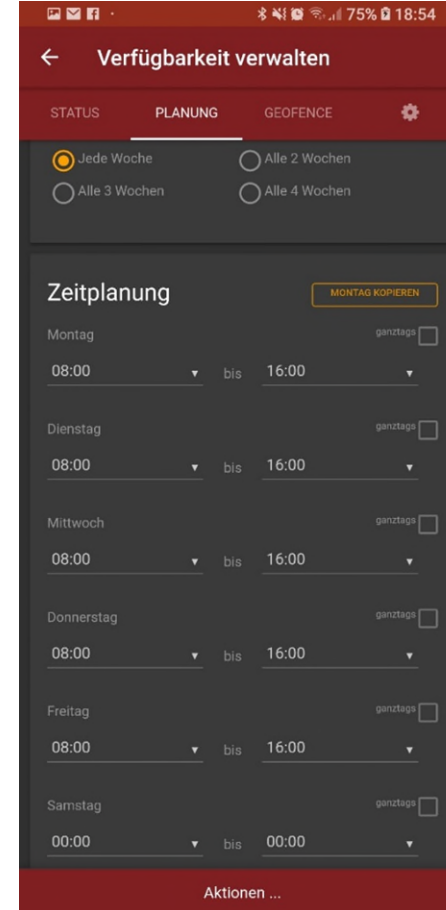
75% 18:54

← Verfügbarkeit verwalten

STATUS PLANUNG GEOFENCE

Jede Woche
Alle 2 Wochen
Alle 3 Wochen
Alle 4 Wochen

Zeitplanung

MONTAG KOPIEREN

Montag
ganztags
08:00 bis 16:00

Dienstag
ganztags
08:00 bis 16:00

Mittwoch
ganztags
08:00 bis 16:00

Donnerstag
ganztags
08:00 bis 16:00

Freitag
ganztags
08:00 bis 16:00

Samstag
ganztags
00:00 bis 00:00

Aktionen ...